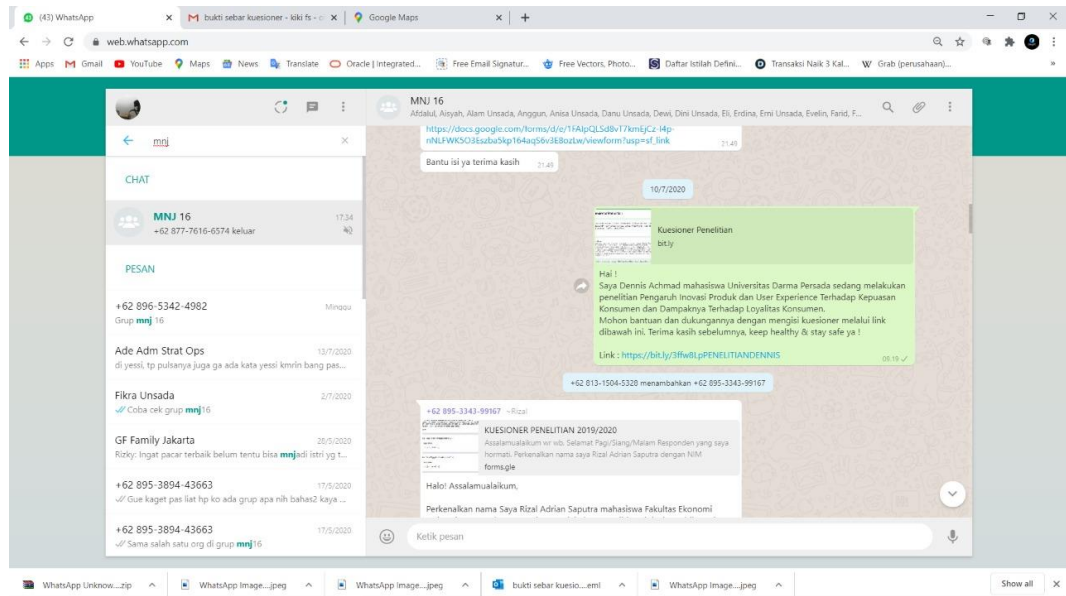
(43) WhatsApp × bukti sebar kuesioner - kiki fs - × Google Maps × +

web.whatsapp.com

Apps Gmail YouTube Maps News Translate Oracle | Integrated... Free Email Signatur... Free Vectors, Photo... Daftar Istilah Defini... Transaksi Naik 3 Kal... Grab (perusahaan)...

mnj

CHAT

MNJ 16 17:34
+62 877-7616-6574 keluar

PESAN

+62 896-5342-4982 Minggu
Grup mnj 16

Ade Adm Strat Ops 13/7/2020
di yessi, tp pulsanya juga ga ada kata yessi kmrin bang pas...

Fikra Unsada 2/7/2020
Coba cek grup mnj16

GF Family Jakarta 28/5/2020
Rizky: Ingat pacar terbaik belum tentu bisa mnjadi istri yg t...

+62 895-3894-43663 17/5/2020
Gue kaget pas liat hp ko ada grup apa nih bahas2 kaya ...

+62 895-3894-43663 17/5/2020
Sama salah satu org di grup mnj16

MNJ 16
Afdalul, Aisyah, Alam Unsada, Anggun, Anisa Unsada, Danu Unsada, Dewi, Dini Unsada, Eli, Erdina, Erni Unsada, Evelin, Farid, F...

https://docs.google.com/forms/d/e/1FAIpQLSd8vT7kmEjCz-l4p-nNLFWK5O3Eszba5kp164aqS6v3E8ozLw/viewform?usp=sf_link 21.49

Bantu isi ya terima kasih 21.49

10/7/2020

Kuesioner Penelitian
bit.ly

Hai !
Saya Dennis Achmad mahasiswa Universitas Darma Persada sedang melakukan penelitian Pengaruh Inovasi Produk dan User Experience Terhadap Kepuasan Konsumen dan Dampaknya Terhadap Loyalitas Konsumen.
Mohon bantuan dan dukungannya dengan mengisi kuesioner melalui link dibawah ini. Terima kasih sebelumnya, keep healthy & stay safe ya !

Link : https://bit.ly/3ffw8LpPENELITIANDENNIS 08.19

+62 813-1504-5328 menambahkan +62 895-3343-99167

+62 895-3343-99167 ~Rizal
KUESIONER PENELITIAN 2019/2020
Assalamualaikum wr wb, Selamat Pagi/Siang/Malam Responden yang saya hormati. Perkenalkan nama saya Rizal Adrian Saputra dengan NIM
forms.gle

Halo! Assalamualaikum,

Perkenalkan nama Saya Rizal Adrian Saputra mahasiswa Fakultas Ekonomi

Ketik pesan

WhatsApp Unknow....zip WhatsApp Image....jpeg WhatsApp Image....jpeg bukti sebar kuesio....eml WhatsApp Image....jpeg Show all